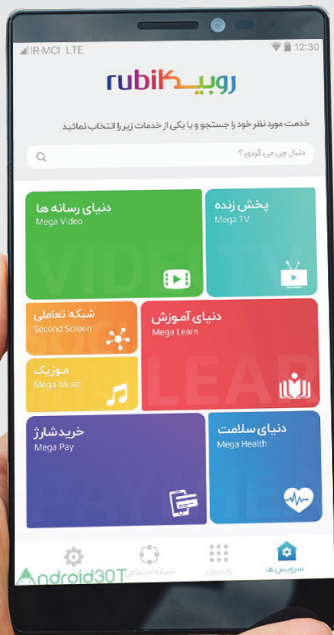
IR-MCI LTE 12:30

rubika روبیکا

خدمت مورد نظر خود را جستجو و یا یکی از خدمات زیر را انتخاب نمائید

دنبال چی می گردی ؟

دنیای رسانه ها
Mega Video

پخش زنده
Mega TV

شبکه تعاملی
Second Screen

دنیای آموزش
Mega Learn

موزیک
Mega Music

خرید شارژ
Mega Pay

دنیای سلامت
Mega Health

سرویس ها
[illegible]
شبکه اجتماعی

Android30T